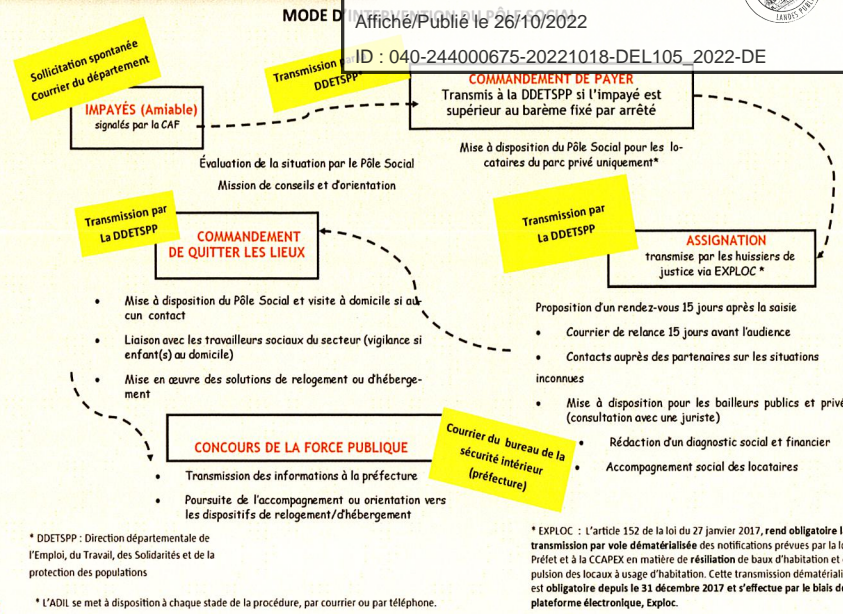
MODE D'INTERVENTION DU PÔLE SOCIAL

Affiché/Publié le 26/10/2022

ID : 040-244000675-20221018-DEL105_2022-DE

Sollicitation spontanée Courrier du département

Transmission par la DDETSPP

IMPAYÉS (Amiable)
signalés par la CAF

COMMANDEMENT DE PAYER
Transmis à la DDETSPP si l'impayé est supérieur au barème fixé par arrêté

Évaluation de la situation par le Pôle Social
Mission de conseils et d'orientation

Mise à disposition du Pôle Social pour les locataires du parc privé uniquement*

Transmission par La DDETSPP

COMMANDEMENT DE QUITTER LES LIEUX

Transmission par La DDETSPP

ASSIGNATION
transmise par les huissiers de justice via EXPLOC *

- Mise à disposition du Pôle Social et visite à domicile si aucun contact
- Liaison avec les travailleurs sociaux du secteur (vigilance si enfant(s) au domicile)
- Mise en œuvre des solutions de relogement ou d'hébergement

Proposition d'un rendez-vous 15 jours après la saisie
- Courrier de relance 15 jours avant l'audience
- Contacts auprès des partenaires sur les situations inconnues
- Mise à disposition pour les bailleurs publics et privé (consultation avec une juriste)
- Rédaction d'un diagnostic social et financier
- Accompagnement social des locataires

CONCOURS DE LA FORCE PUBLIQUE

Courrier du bureau de la sécurité intérieur (préfecture)

- Transmission des informations à la préfecture
- Poursuite de l'accompagnement ou orientation vers les dispositifs de relogement/d'hébergement

* DDETSPP : Direction départementale de l'Emploi, du Travail, des Solidarités et de la protection des populations

* L'ADIL se met à disposition à chaque stade de la procédure, par courrier ou par téléphone.

* EXPLOC : L'article 152 de la loi du 27 janvier 2017, rend obligatoire l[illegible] transmission par voie dématérialisée des notifications prévues par la lo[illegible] Préfet et à la CCAPEX en matière de résiliation de baux d'habitation et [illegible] pulsion des locaux à usage d'habitation. Cette transmission dématériali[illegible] est obligatoire depuis le 31 décembre 2017 et s'effectue par le biais d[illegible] plateforme électronique, Exploc.